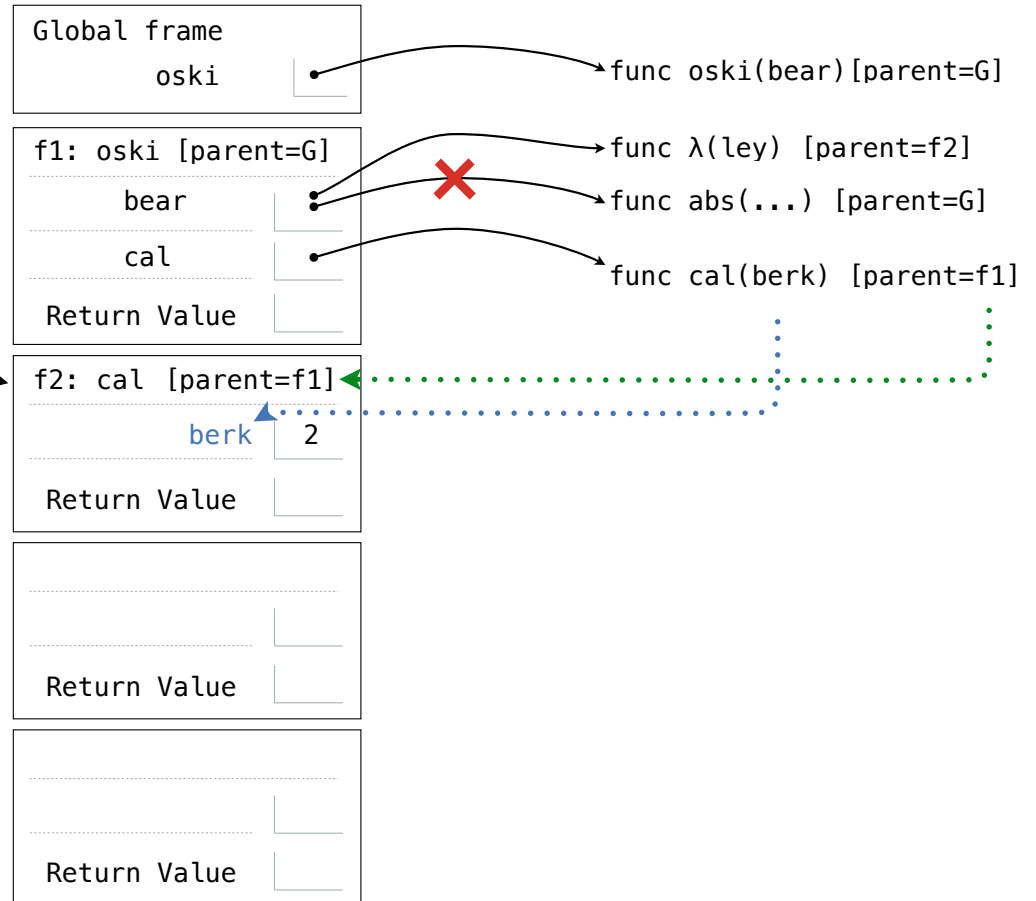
Global frame
oski

func oski(bear)[parent=G]

f1: oski [parent=G]
bear
cal
Return Value

func λ(ley) [parent=f2]
func abs(...) [parent=G]
func cal(berk) [parent=f1]

f2: cal [parent=f1]
berk 2
Return Value

Return Value

Return Value